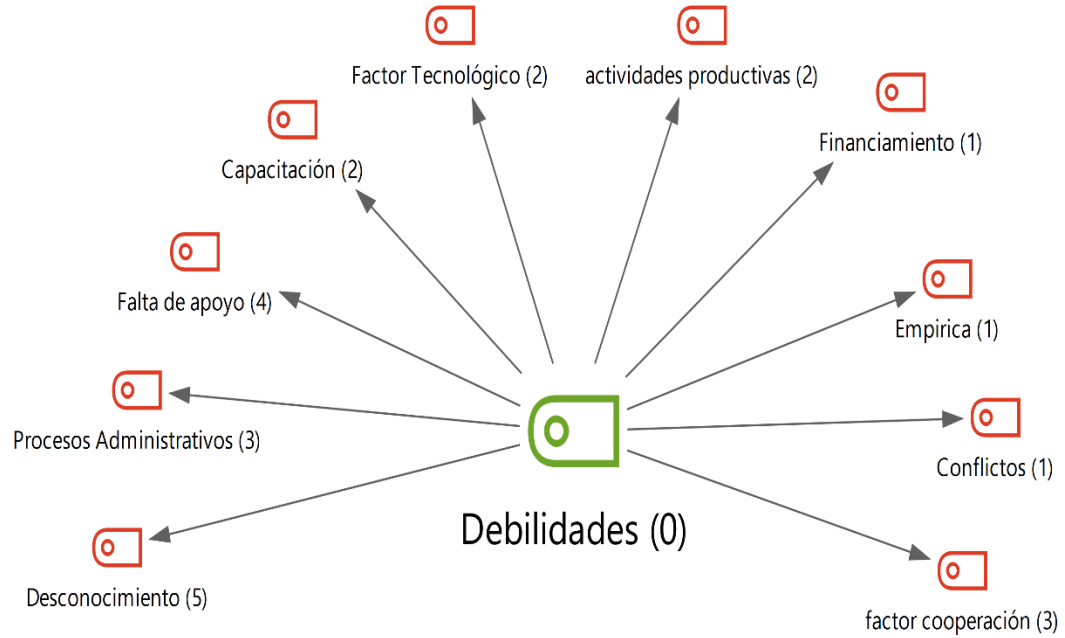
Factor Tecnológico (2)

actividades productivas (2)

Capacitación (2)

Financiamiento (1)

Falta de apoyo (4)

Empirica (1)

Procesos Administrativos (3)

Conflictos (1)

Debilidades (0)

Desconocimiento (5)

factor cooperación (3)